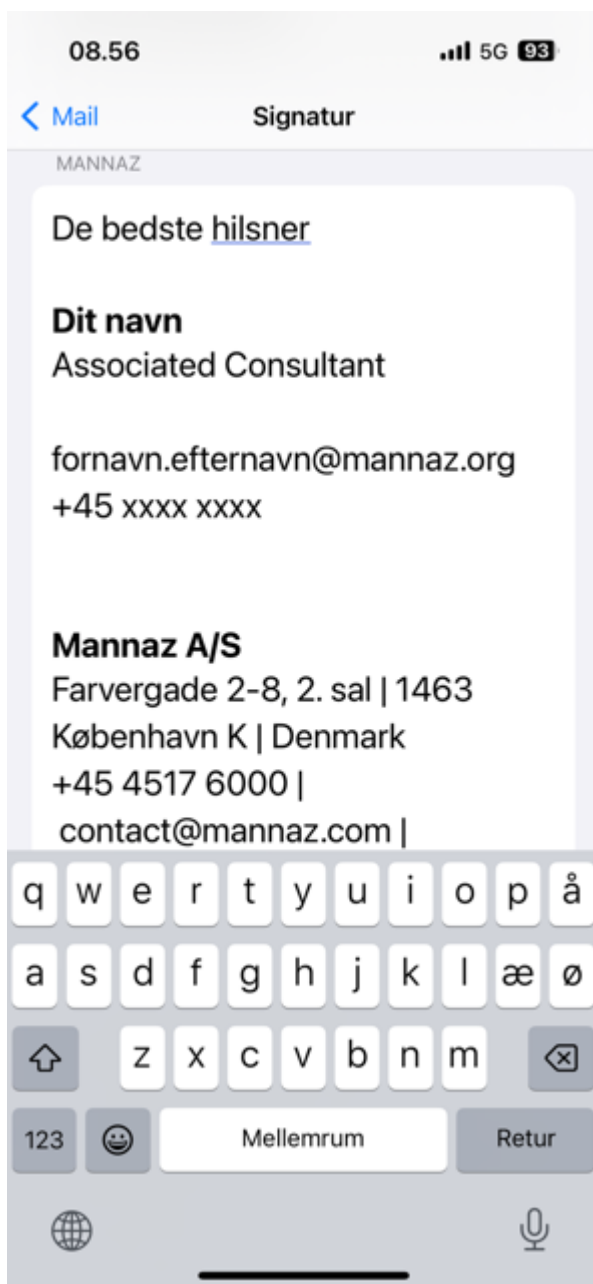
08.56 5G 93

< Mail Signatur

MANNAZ

De bedste hilsner

**Dit navn**
Associated Consultant

fornavn.efternavn@mannaz.org
+45 xxxx xxxx

**Mannaz A/S**
Farvergade 2-8, 2. sal | 1463 København K | Denmark
+45 4517 6000 |
contact@mannaz.com |

q w e r t y u i o p å
a s d f g h j k l æ ø
z x c v b n m
123 Mellemrum Retur